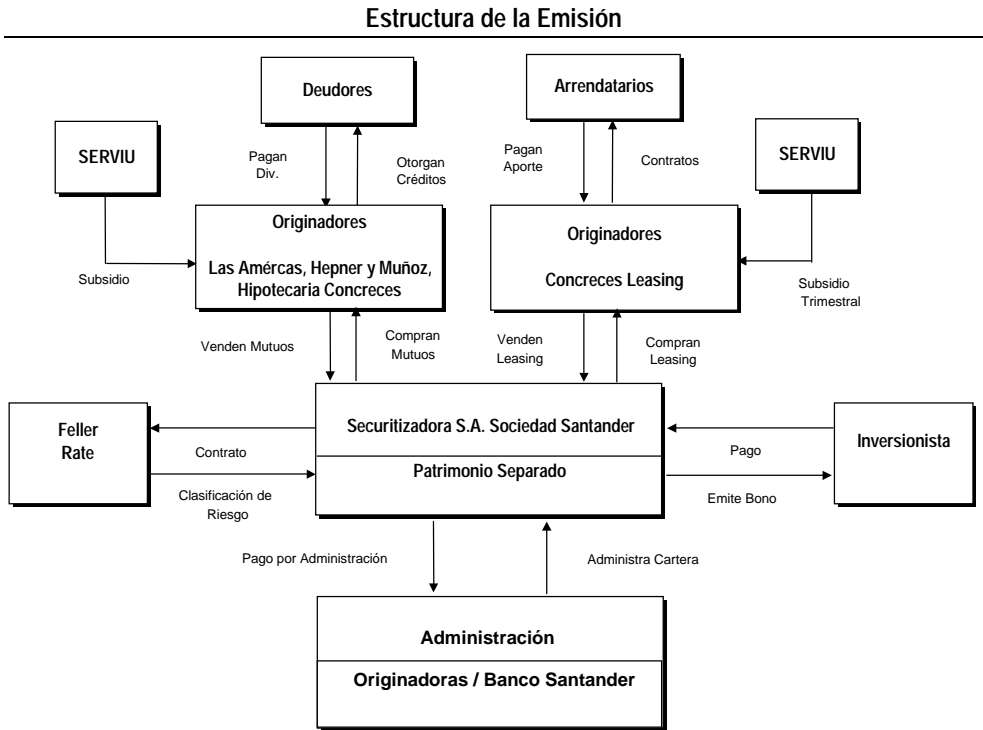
Estructura de la Emisión

Deudores

Arrendatarios

SERVIU

Pagan Div.

Otorgan Créditos

Pagan Aporte

Contratos

SERVIU

Originadores

Las Amércas, Hepner y Muñoz, Hipotecaria Concreces

Originadores

Concreces Leasing

Subsidio

Subsidio Trimestral

Venden Mutuos

Compran Mutuos

Venden Leasing

Compran Leasing

Feller Rate

Contrato

Clasificación de Riesgo

Securitizadora S.A. Sociedad Santander

Patrimonio Separado

Pago

Emite Bono

Inversionista

Pago por Administración

Administra Cartera

Administración

Originadoras / Banco Santander